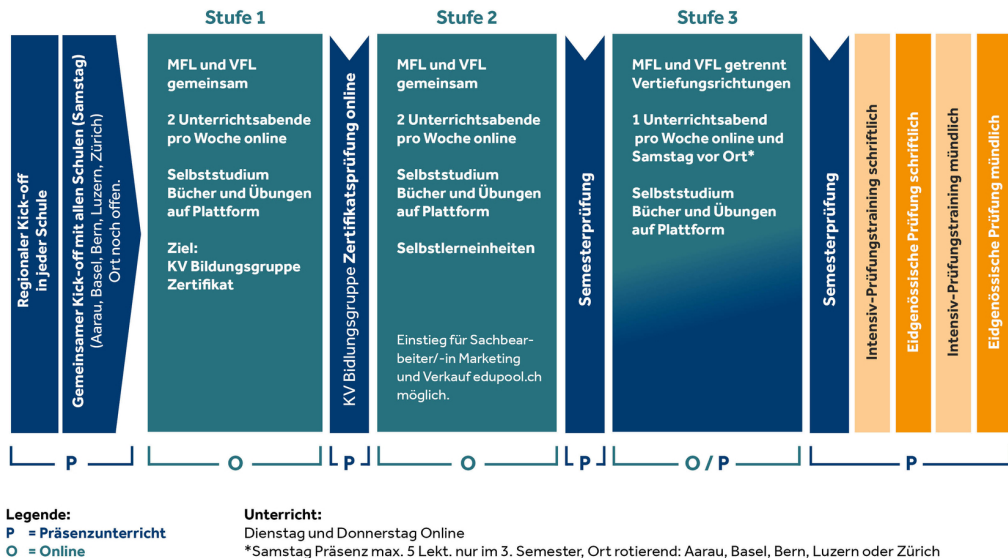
Stufe 1

Stufe 2

Stufe 3

Regionaler Kick-off in jeder Schule

Gemeinsamer Kick-off mit allen Schulen (Samstag) (Aarau, Basel, Bern, Luzern, Zürich) Ort noch offen.

MFL und VFL gemeinsam

2 Unterrichtsabende pro Woche online

Selbststudium Bücher und Übungen auf Plattform

Ziel: KV Bildungsgruppe Zertifikat

KV Bildungsgruppe Zertifikatsprüfung online

MFL und VFL gemeinsam

2 Unterrichtsabende pro Woche online

Selbststudium Bücher und Übungen auf Plattform

Selbstlerneinheiten

Einstieg für Sachbearbeiter/-in Marketing und Verkauf edupool.ch möglich.

Semesterprüfung

MFL und VFL getrennt Vertiefungsrichtungen

1 Unterrichtsabend pro Woche online und Samstag vor Ort*

Selbststudium Bücher und Übungen auf Plattform

Semesterprüfung

Intensiv-Prüfungstraining schriftlich

Eidgenössische Prüfung schriftlich

Intensiv-Prüfungstraining mündlich

Eidgenössische Prüfung mündlich

P O P O P O / P P

Legende:
P = Präsenzunterricht
O = Online

Unterricht:
Dienstag und Donnerstag Online
*Samstag Präsenz max. 5 Lekt. nur im 3. Semester, Ort rotierend: Aarau, Basel, Bern, Luzern oder Zürich